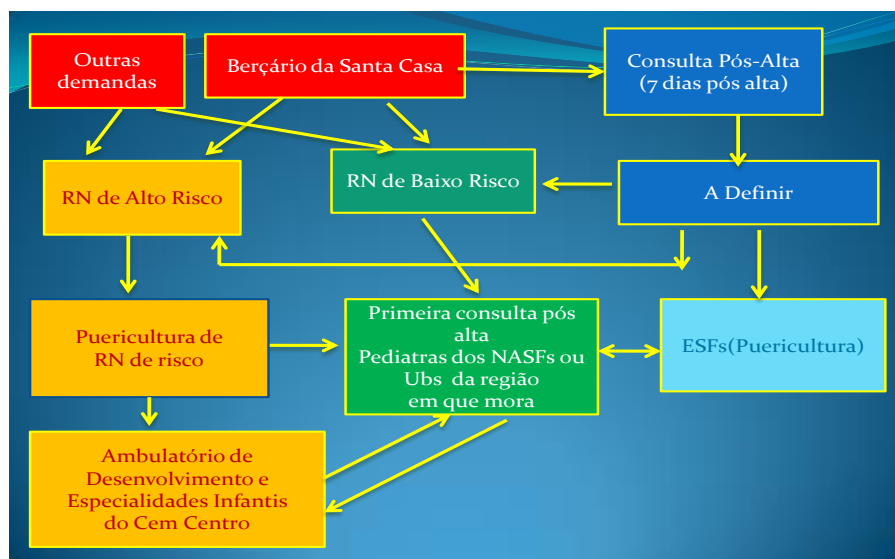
Outras demandas

Berçário da Santa Casa

Consulta Pós-Alta (7 dias pós alta)

RN de Alto Risco

RN de Baixo Risco

A Definir

Puericultura de RN de risco

Primeira consulta pós alta
Pediatras dos NASFs ou Ubs da região em que mora

ESFs(Puericultura)

Ambulatório de Desenvolvimento e Especialidades Infantis do Cem Centro